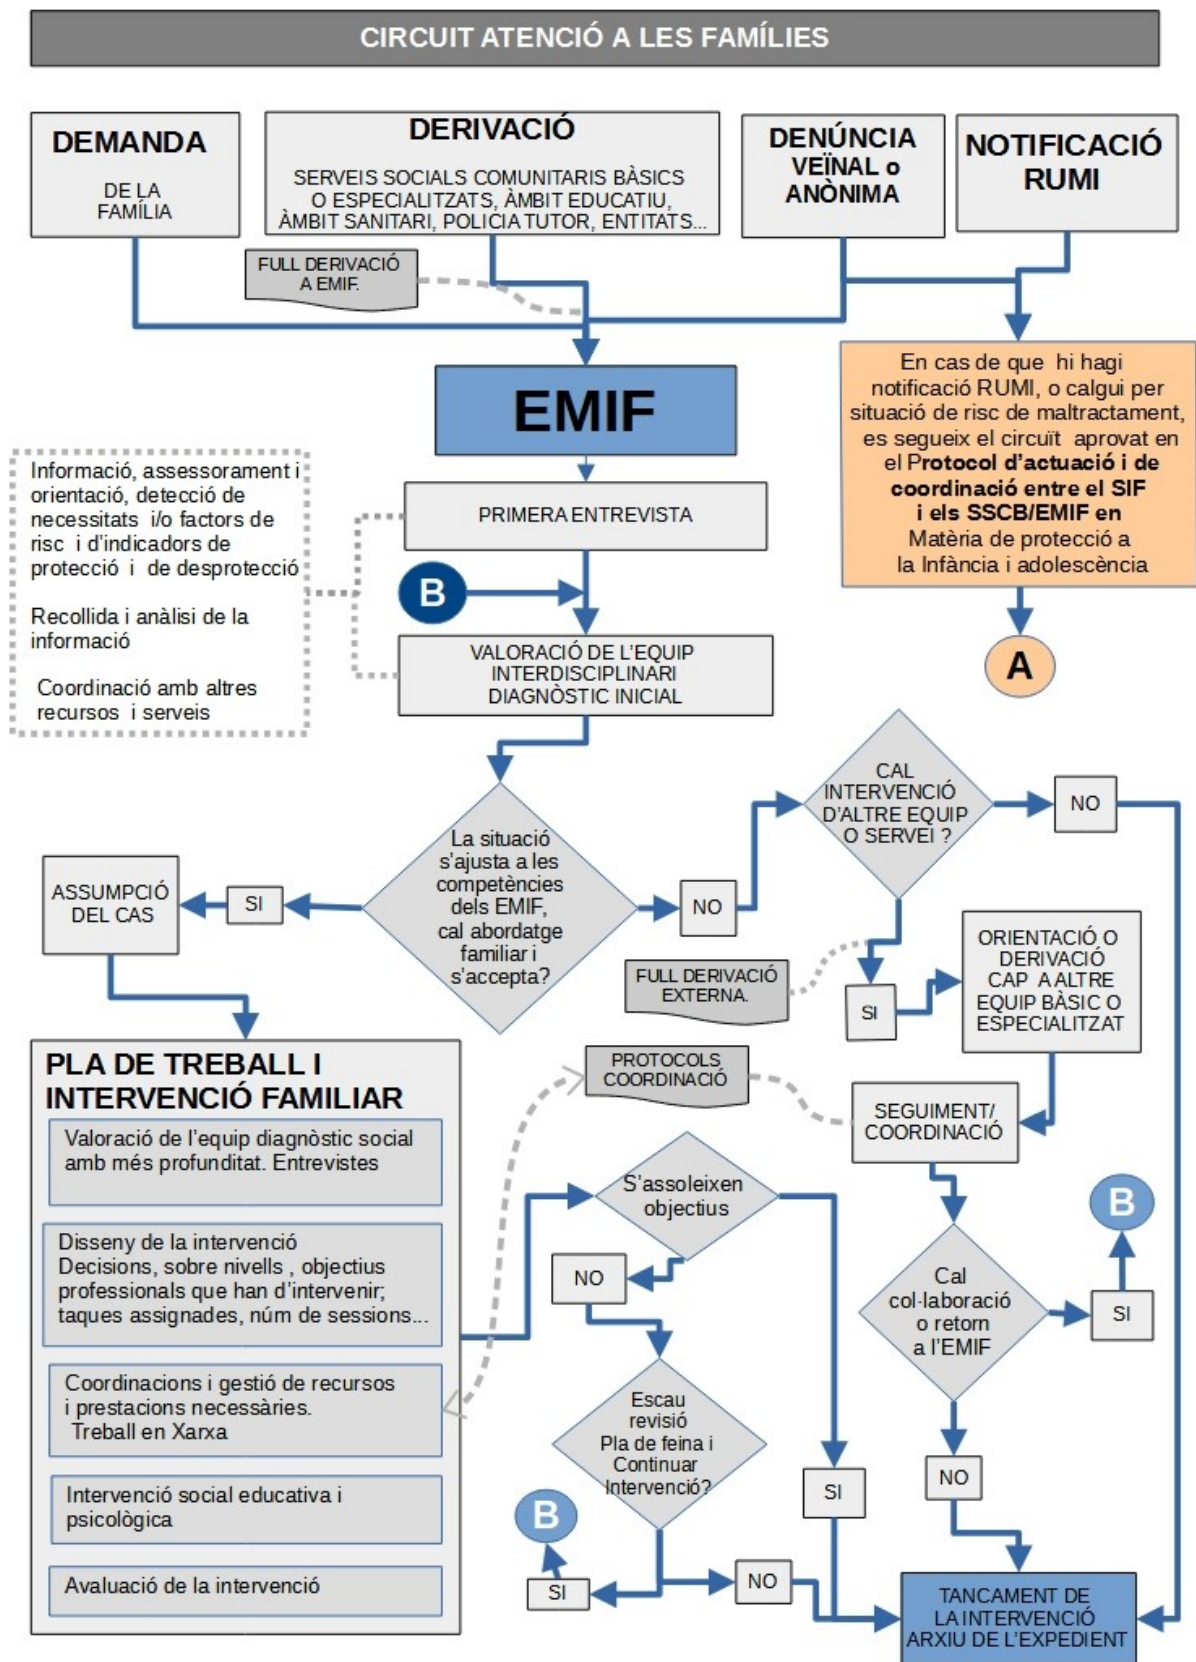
CIRCUIT ATENCIÓ A LES FAMÍLIES

DEMANDA
DE LA FAMÍLIA

DERIVACIÓ
SERVEIS SOCIALS COMUNITARIS BÀSICS O ESPECIALITZATS, ÀMBIT EDUCATIU, ÀMBIT SANITARI, POLICIA TUTOR, ENTITATS...

DENÚNCIA VEÏNAL o ANÒNIMA

NOTIFICACIÓ RUMI

FULL DERIVACIÓ A EMIF.

EMIF

En cas de que hi hagi notificació RUMI, o calgui per situació de risc de maltractament, es segueix el circuït aprovat en el Protocol d'actuació i de coordinació entre el SIF i els SSCB/EMIF en Matèria de protecció a la Infància i adolescència

A

Informació, assessorament i orientació, detecció de necessitats i/o factors de risc i d'indicadors de protecció i de desprotecció

Recollida i anàlisi de la informació

Coordinació amb altres recursos i serveis

PRIMERA ENTREVISTA

B

VALORACIÓ DE L'EQUIP INTERDISCIPLINARI DIAGNÒSTIC INICIAL

La situació s'ajusta a les competències dels EMIF, cal abordatge familiar i s'accepta?

SI

NO

ASSUMPCIÓ DEL CAS

CAL INTERVENCIÓ D'ALTRE EQUIP O SERVEI ?

NO

FULL DERIVACIÓ EXTERNA.

SI

ORIENTACIÓ O DERIVACIÓ CAP A ALTRE EQUIP BÀSIC O ESPECIALITZAT

PLA DE TREBALL I INTERVENCIÓ FAMILIAR

Valoració de l'equip diagnòstic social amb més profunditat. Entrevistes

Disseny de la intervenció
Decisions, sobre nivells , objectius professionals que han d'intervenir; taques assignades, núm de sessions...

Coordinacions i gestió de recursos i prestacions necessàries.
Treball en Xarxa

Intervenció social educativa i psicològica

Avaluació de la intervenció

PROTOCOLS COORDINACIÓ

SEGUIMENT/ COORDINACIÓ

S'assoleixen objectius

NO

B

Cal col·laboració o retorn a l'EMIF

SI

Escau revisió Pla de feina i Continuar Intervenció?

SI

NO

B

SI

NO

TANCAMENT DE LA INTERVENCIÓ ARXIU DE L'EXPEDIENT